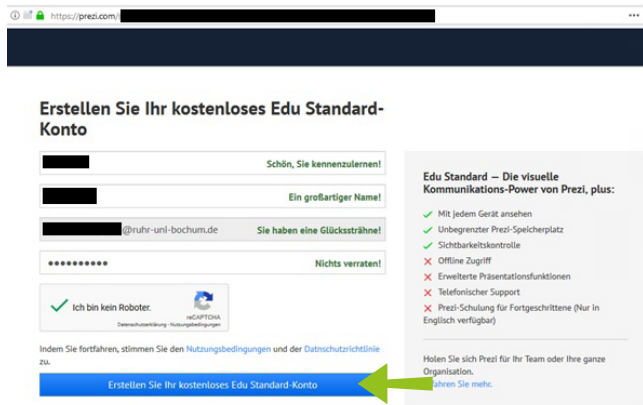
https://prezi.com/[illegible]

Erstellen Sie Ihr kostenloses Edu Standard-Konto

Schön, Sie kennenzulernen!

Ein großartiger Name!

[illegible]@ruhr-uni-bochum.de Sie haben eine Glückssträhne!

•••••••••• Nichts verraten!

Ich bin kein Roboter.

reCAPTCHA
Datenschutzerklärung - Nutzungsbedingungen

Indem Sie fortfahren, stimmen Sie den Nutzungsbedingungen und der Datenschutzrichtlinie zu.

Erstellen Sie Ihr kostenloses Edu Standard-Konto

Edu Standard — Die visuelle Kommunikations-Power von Prezi, plus:

Mit jedem Gerät ansehen

Unbegrenzter Prezi-Speicherplatz

Sichtbarkeitskontrolle

Offline Zugriff

Erweiterte Präsentationsfunktionen

Telefonischer Support

Prezi-Schulung für Fortgeschrittene (Nur in Englisch verfügbar)

Holen Sie sich Prezi für Ihr Team oder Ihre ganze Organisation.
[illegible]fahren Sie mehr.